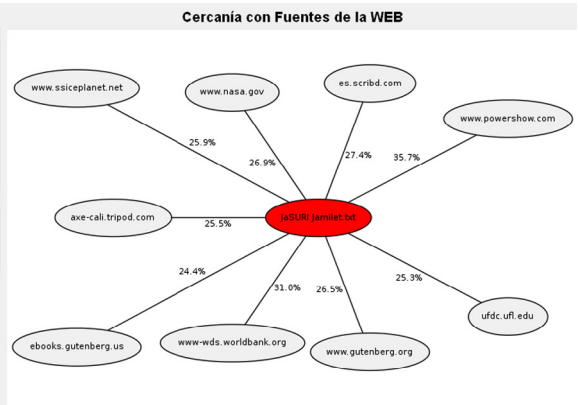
Cercanía con Fuentes de la WEB

www.ssiceplanet.net

www.nasa.gov

es.scribd.com

www.powershow.com

25.9%

26.9%

27.4%

35.7%

axe-cali.tripod.com

25.5%

Ja5URI Jamilet.txt

24.4%

31.0%

26.5%

25.3%

ufdc.ufl.edu

ebooks.gutenberg.us

www-wds.worldbank.org

www.gutenberg.org